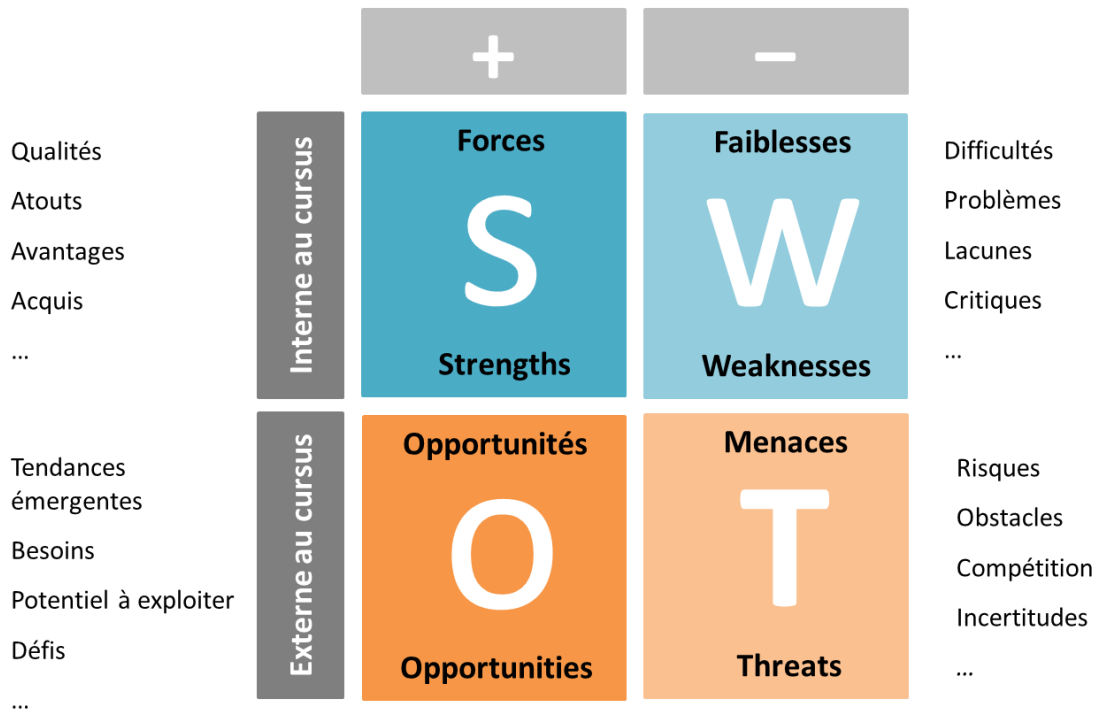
+ −

Qualités
Atouts
Avantages
Acquis
…

Interne au cursus

Forces
S
Strengths

Faiblesses
W
Weaknesses

Difficultés
Problèmes
Lacunes
Critiques
…

Tendances émergentes
Besoins
Potentiel à exploiter
Défis
…

Externe au cursus

Opportunités
O
Opportunities

Menaces
T
Threats

Risques
Obstacles
Compétition
Incertitudes
…